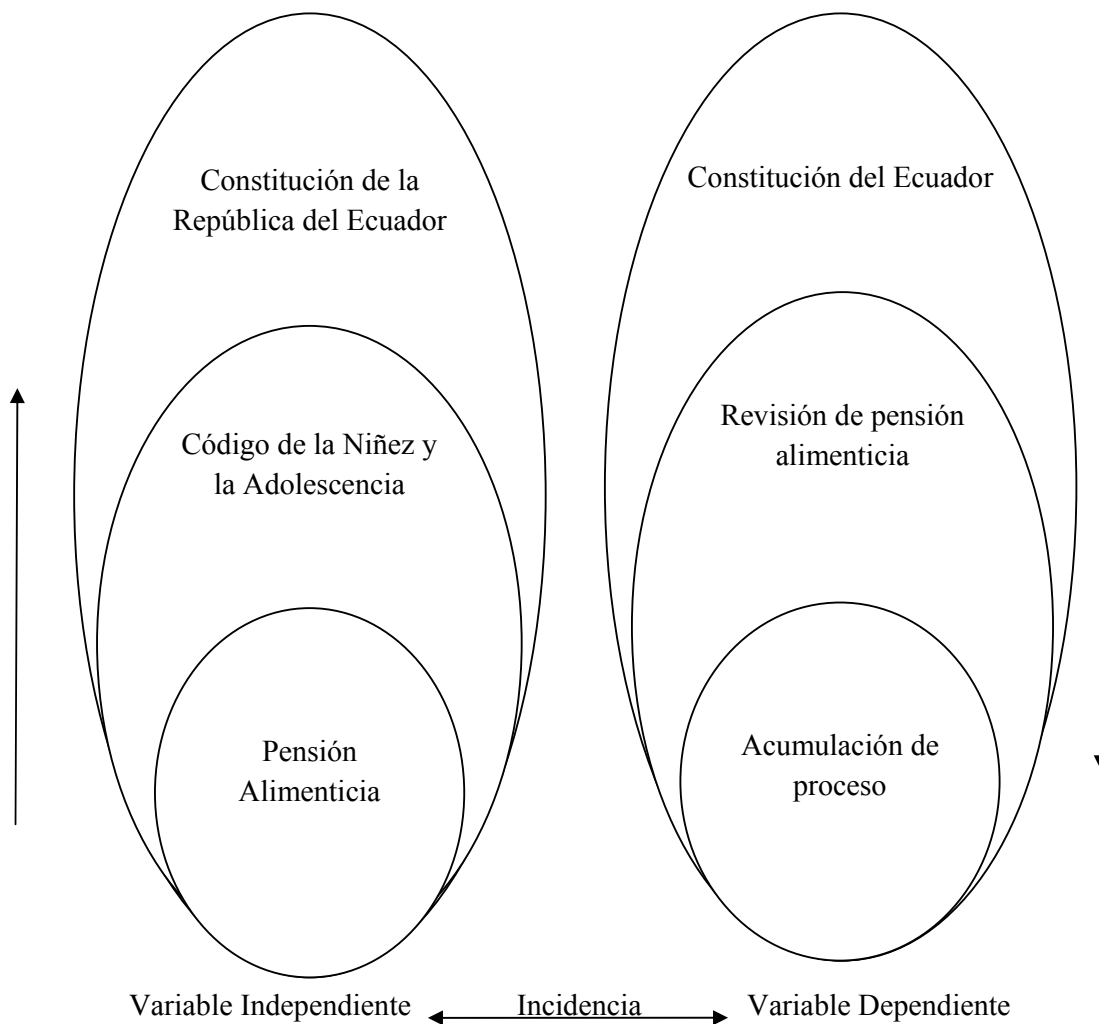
Constitución de la República del Ecuador

Código de la Niñez y la Adolescencia

Pensión Alimenticia

Constitución del Ecuador

Revisión de pensión alimenticia

Acumulación de proceso

Variable Independiente

Incidencia

Variable Dependiente